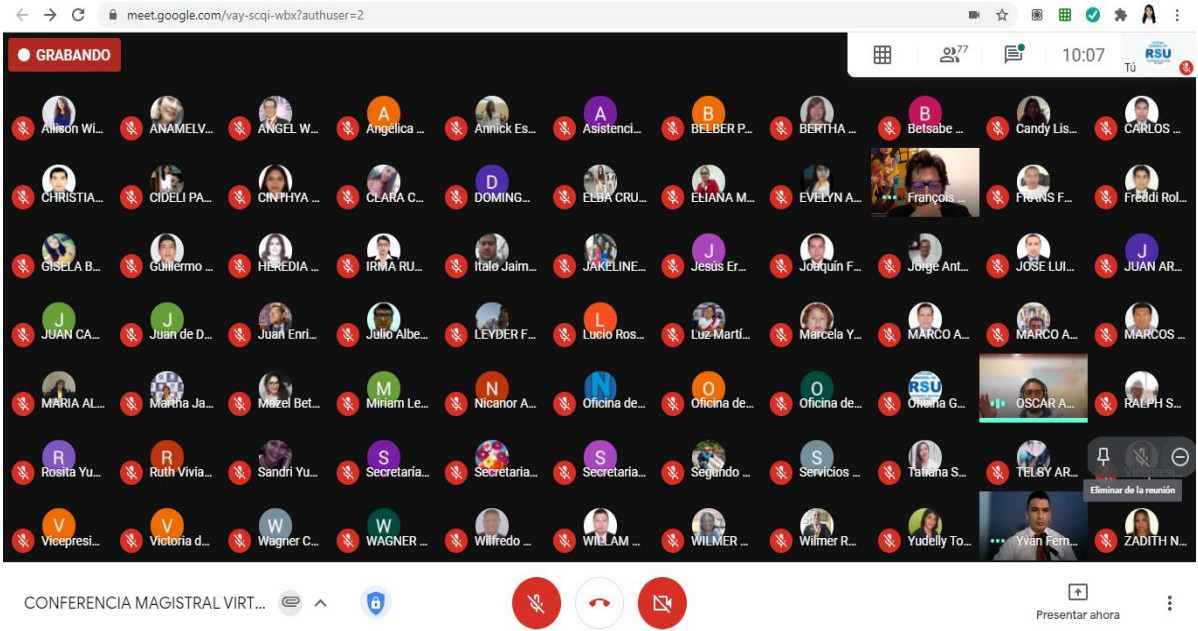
meet.google.com/vay-scqi-wbx?authuser=2

GRABANDO

77

10:07

RSU
Tú

Allison Wi...
ANAMELV...
ANGEL W...
A
Angelica ...
Annick Es...
A
Asistenci...
B
BELBER P...
BERTHA ...
B
Betsabe ...
Candy Lis...
CARLOS ...

CHRISTIA...
CIDELI PA...
CINTHYA ...
CLARA C...
D
DOMING...
ELBA CRU...
ELIANA M...
EVELYN A...
François ...
FRANS F...
Freddi Rol...

GISELA B...
Guillermo ...
HEREDIA ...
IRMA RU...
Italo Jaim...
JAKELINE...
J
Jesús Er...
Joaquin F...
Jorge Ant...
JOSE LUI...
J
JUAN AR...

J
JUAN CA...
J
Juan de D...
Juan Enri...
Julio Albe...
LEYDER F...
L
Lucio Ros...
Luz Martí...
Marcela Y...
MARCO A...
MARCO A...
MARCOS ...

MARIA AL...
Martha Ja...
Mazel Bet...
M
Miriam Le...
N
Nicanor A...
N
Oficina de...
O
Oficina de...
O
Oficina de...
RSU
Oficina G...
OSCAR A...
RALPH S...

R
Rosita Yu...
R
Ruth Vivia...
Sandri Yu...
S
Secretaría...
Secretaria...
S
Secretaria...
Segundo ...
S
Servicios ...
Tatiana S...
TELSY AR...
Vicepresi...
Eliminar de la reunión

V
Vicepresi...
V
Victoria d...
W
Wagner C...
W
WAGNER ...
Wilfredo ...
WILLAM ...
WILMER ...
Wilmer R...
Yudelly To...
Yvan Fern...
ZADITH N...

CONFERENCIA MAGISTRAL VIRT...

Presentar ahora